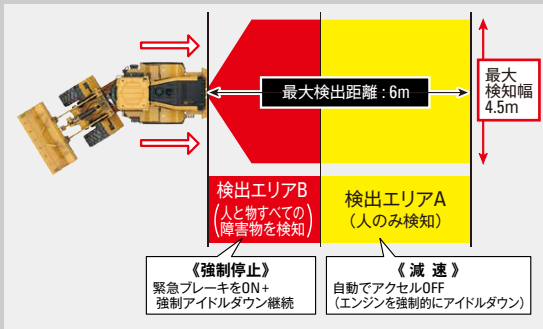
最大検出距離：6m

最大検知幅 4.5m

検出エリアB
（人と物すべての障害物を検知）

検出エリアA
（人のみ検知）

《強制停止》
緊急ブレーキをON＋
強制アイドルダウン継続

《 減 速 》
自動でアクセルOFF
（エンジンを強制的にアイドルダウン）